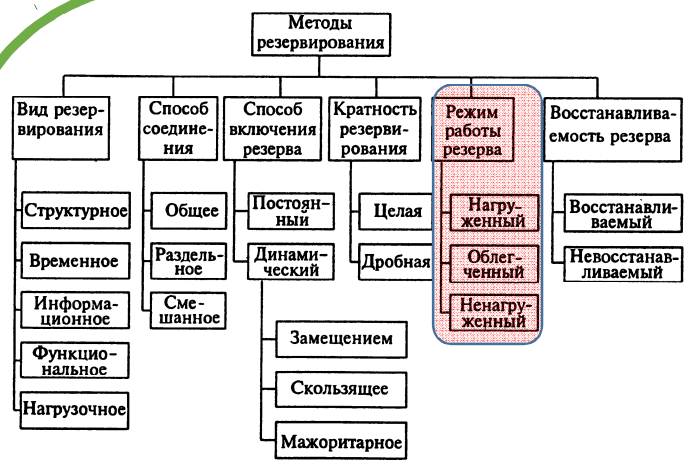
Методы резервирования

Вид резервирования

Структурное

Временное

Информационное

Функциональное

Нагрузочное

Способ соединения

Общее

Раздельное

Смешанное

Способ включения резерва

Постоянный

Динамический

Замещением

Скользящее

Мажоритарное

Кратность резервирования

Целая

Дробная

Режим работы резерва

Нагруженный

Облегченный

Ненагруженный

Восстанавливаемость резерва

Восстанавливаемый

Невосстанавливаемый